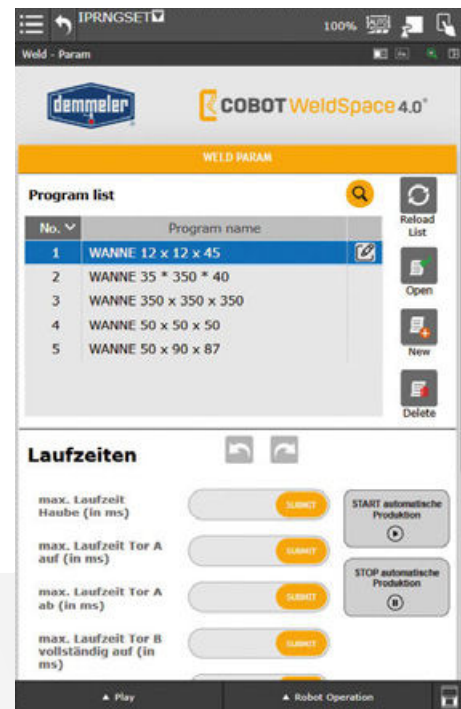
IPRNGSET

100%

Weld - Param

demmeler

COBOT WeldSpace 4.0°

WELD PARAM

Program list

Reload List

| No. | Program name |
|---|---|
| 1 | WANNE 12 x 12 x 45 |
| 2 | WANNE 35 * 350 * 40 |
| 3 | WANNE 350 x 350 x 350 |
| 4 | WANNE 50 x 50 x 50 |
| 5 | WANNE 50 x 90 x 87 |

Open

New

Delete

Laufzeiten

max. Laufzeit Haube (in ms)

SUBMIT

max. Laufzeit Tor A auf (in ms)

SUBMIT

max. Laufzeit Tor A ab (in ms)

SUBMIT

max. Laufzeit Tor B vollständig auf (in ms)

SUBMIT

START automatische Produktion

STOP automatische Produktion

▲ Play

▲ Robot Operation